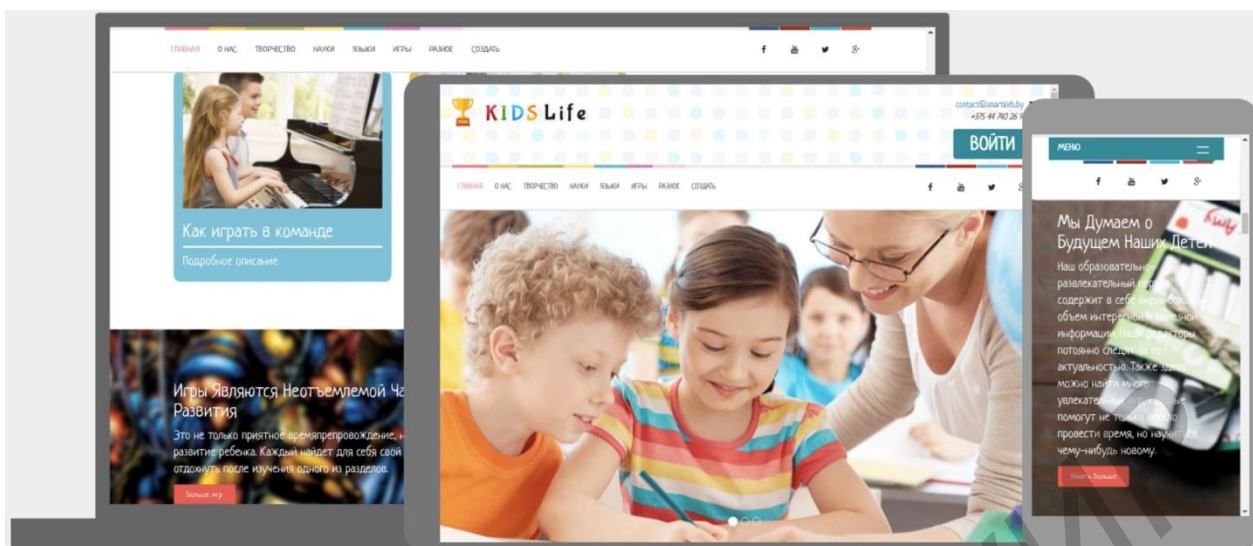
ГЛАВНАЯ О НАС ТВОРЧЕСТВО НАУКИ ЯЗЫКИ ИГРЫ РАЗНОЕ СОЗДАТЬ

Как играть в команде

Подробное описание

Игры Являются Неотъемлемой Ча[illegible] Развития

Это не только приятное времяпрепровождение, н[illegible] развитие ребенка. Каждый найдет для себя свой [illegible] отдохнуть после изучения одного из разделов.

Больше игр

KIDS Life

contact@smartkids.by
+375 44 740 26 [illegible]

ВОЙТИ

ГЛАВНАЯ О НАС ТВОРЧЕСТВО НАУКИ ЯЗЫКИ ИГРЫ РАЗНОЕ СОЗДАТЬ

МЕНЮ

Мы Думаем о Будущем Наших Детей

Наш образователь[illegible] разлекательный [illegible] содержит в себе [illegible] объем интерес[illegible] информации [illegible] потонно следи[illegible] актуальностью. Также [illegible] можно найти много увлекательн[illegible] помогут не только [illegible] провести время, но научит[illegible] чему-нибудь новому.

Узнать больше